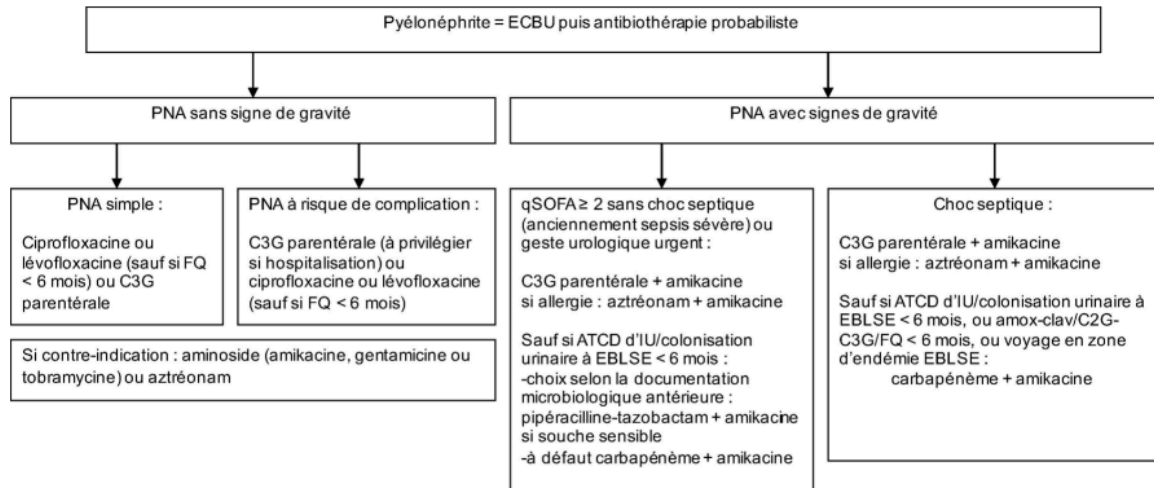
Pyélonéphrite = ECBU puis antibiothérapie probabiliste

PNA sans signe de gravité

PNA simple :

Ciprofloxacine ou lévofloxacine (sauf si FQ < 6 mois) ou C3G parentérale

PNA à risque de complication :

C3G parentérale (à privilégier si hospitalisation) ou ciprofloxacine ou lévofloxacine (sauf si FQ < 6 mois)

Si contre-indication : aminoside (amikacine, gentamicine ou tobramycine) ou aztréonam

PNA avec signes de gravité

qSOFA ≥ 2 sans choc septique (anciennement sepsis sévère) ou geste urologique urgent :

C3G parentérale + amikacine
si allergie : aztréonam + amikacine

Sauf si ATCD d'IU/colonisation urinaire à EBLSE < 6 mois :
-choix selon la documentation microbiologique antérieure : pipéracilline-tazobactam + amikacine si souche sensible
-à défaut carbapénème + amikacine

Choc septique :

C3G parentérale + amikacine
si allergie : aztréonam + amikacine

Sauf si ATCD d'IU/colonisation urinaire à EBLSE < 6 mois, ou amox-clav/C2G-C3G/FQ < 6 mois, ou voyage en zone d'endémie EBLSE :
carbapénème + amikacine